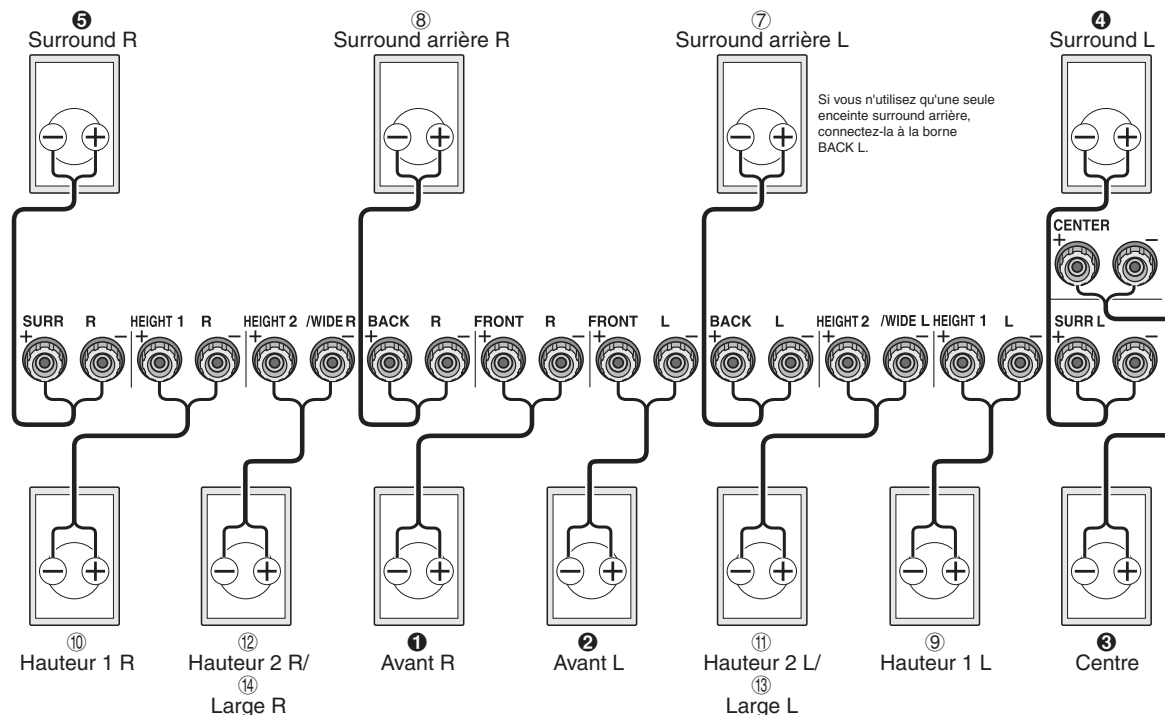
❺
Surround R

⑧
Surround arrière R

⑦
Surround arrière L

❹
Surround L

Si vous n'utilisez qu'une seule enceinte surround arrière, connectez-la à la borne BACK L.

CENTER
+ −

SURR R
+ −

HEIGHT 1 R
+ −

HEIGHT 2 /WIDE R
+ −

BACK R
+ −

FRONT R
+ −

FRONT L
+ −

BACK L
+ −

HEIGHT 2 /WIDE L
+ −

HEIGHT 1 L
+ −

SURR L
+ −

⑩
Hauteur 1 R

⑫
Hauteur 2 R/
⑭
Large R

❶
Avant R

❷
Avant L

⑪
Hauteur 2 L/
⑬
Large L

⑨
Hauteur 1 L

❸
Centre